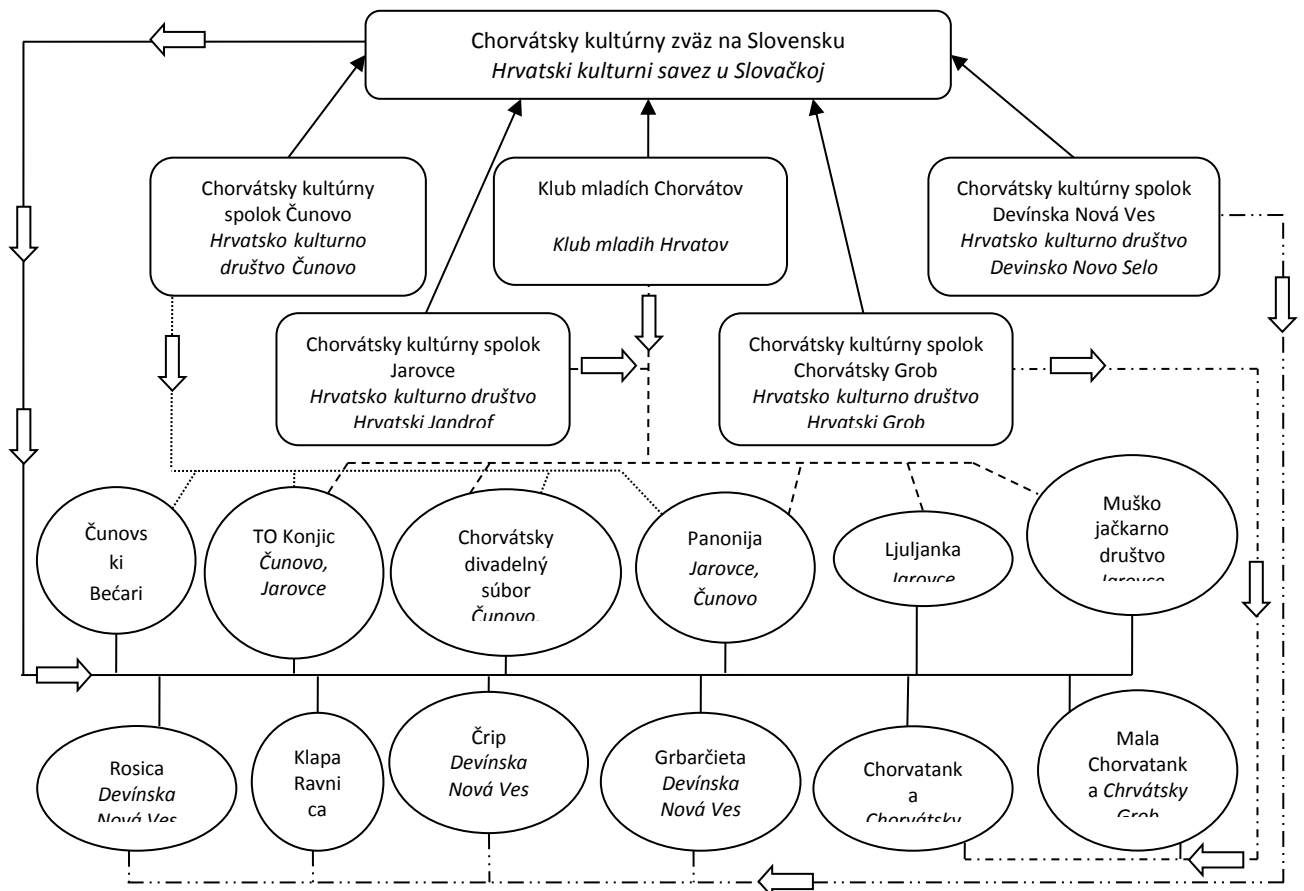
Chorvátsky kultúrny zväz na Slovensku
*Hrvatski kulturni savez u Slovačkoj*

Chorvátsky kultúrny spolok Čunovo
*Hrvatsko kulturno društvo Čunovo*

Klub mladích Chorvátov
*Klub mladih Hrvatov*

Chorvátsky kultúrny spolok Devínska Nová Ves
*Hrvatsko kulturno društvo Devinsko Novo Selo*

Chorvátsky kultúrny spolok Jarovce
*Hrvatsko kulturno društvo Hrvatski Jandrof*

Chorvátsky kultúrny spolok Chorvátsky Grob
*Hrvatsko kulturno društvo Hrvatski Grob*

Čunovski Bećari

TO Konjic *Čunovo, Jarovce*

Chorvátsky divadelný súbor *Čunovo*

Panonija *Jarovce, Čunovo*

Ljuljanka *Jarovce*

Muško jačkarno društvo *Jarovce*

Rosica *Devínska Nová Ves*

Klapa Ravnica

Črip *Devínska Nová Ves*

Grbarčieta *Devínska Nová Ves*

Chorvatanka *Chorvátsky* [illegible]

Mala Chorvatanka *Chrvátsky Grob*